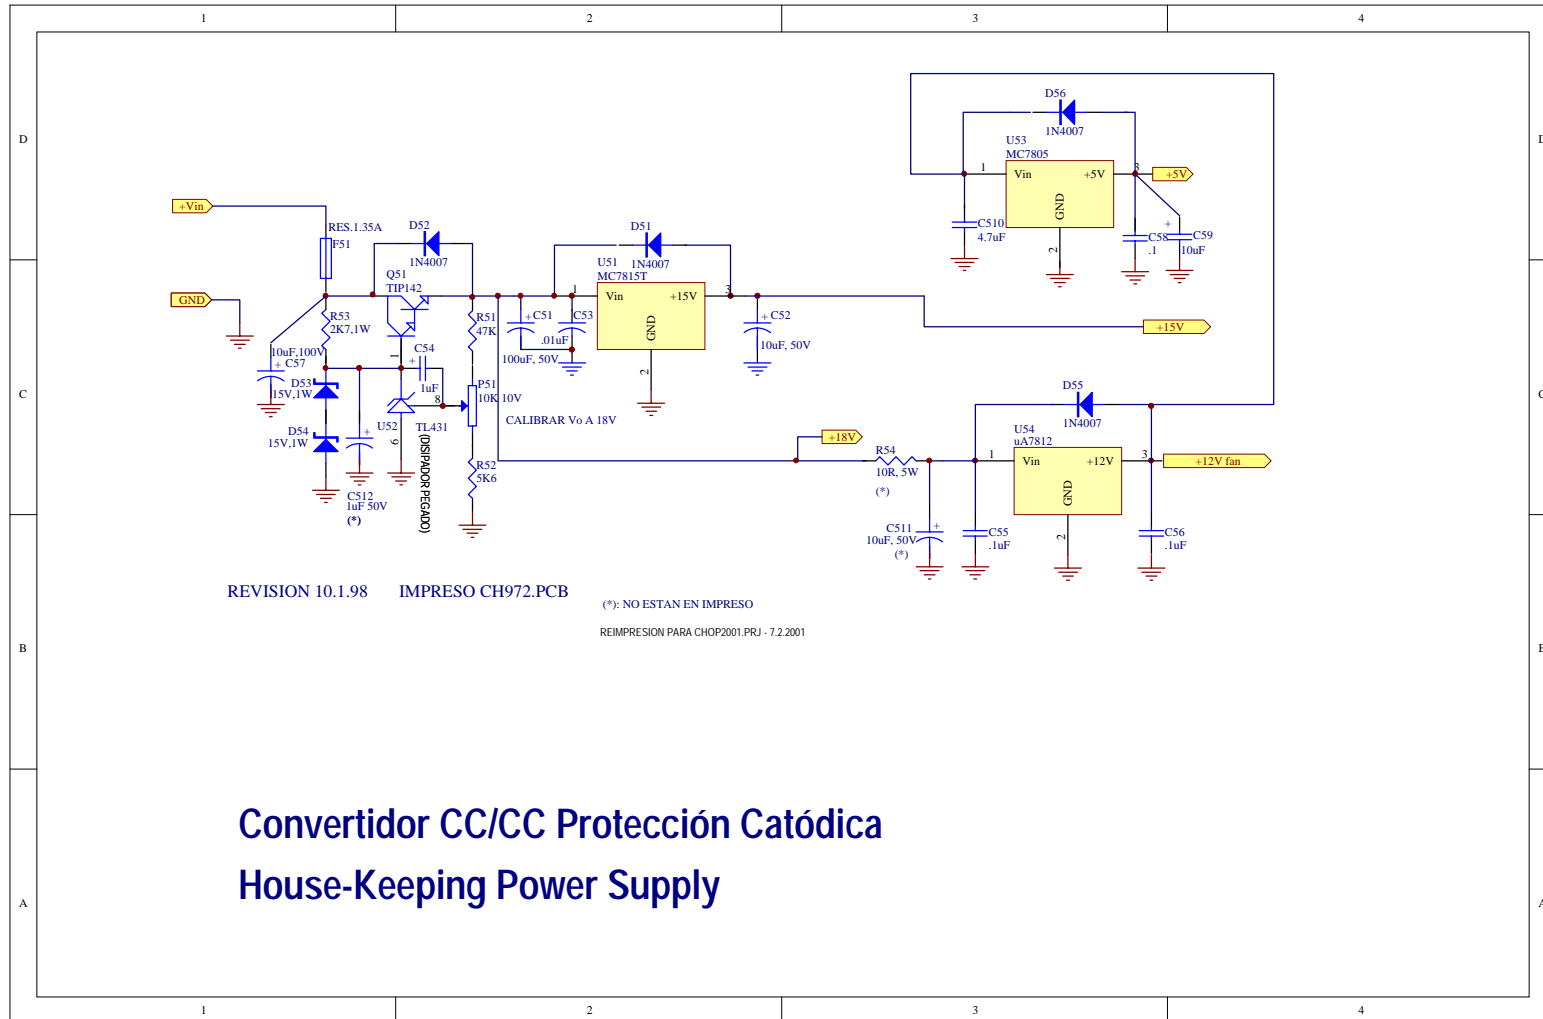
1 2 3 4

D

D56
1N4007
U53
MC7805
1
Vin +5V
3
+5V
GND
2
C510
4.7uF
C58
.1
+
C59
10uF

+Vin
RES.1.35A
F51
D52
1N4007
D51
1N4007
U51
MC7815T
1
Vin +15V
3
GND
2
Q51
TIP142
GND
R53
2K7,1W
R51
47K
+
C51
100uF, 50V
C53
.01uF
+
C52
10uF, 50V
+15V

C

10uF,100V
+
C57
D53
15V,1W
D54
15V,1W
C54
+
1uF
8
U52
6
TL431
(DISIPADOR PEGADO)
P51
10K 10V
CALIBRAR Vo A 18V
D55
1N4007
U54
uA7812
1
Vin +12V
3
GND
2
+12V fan
+18V
R54
10R, 5W
(*)
R52
5K6
+
C512
1uF 50V
(*)
C511
10uF, 50V
(*)
+
C55
.1uF
C56
.1uF

REVISION 10.1.98 IMPRESO CH972.PCB

(*): NO ESTAN EN IMPRESO

REIMPRESION PARA CHOP2001.PRJ - 7.2.2001

B

Convertidor CC/CC Protección Catódica

House-Keeping Power Supply

A

1 2 3 4